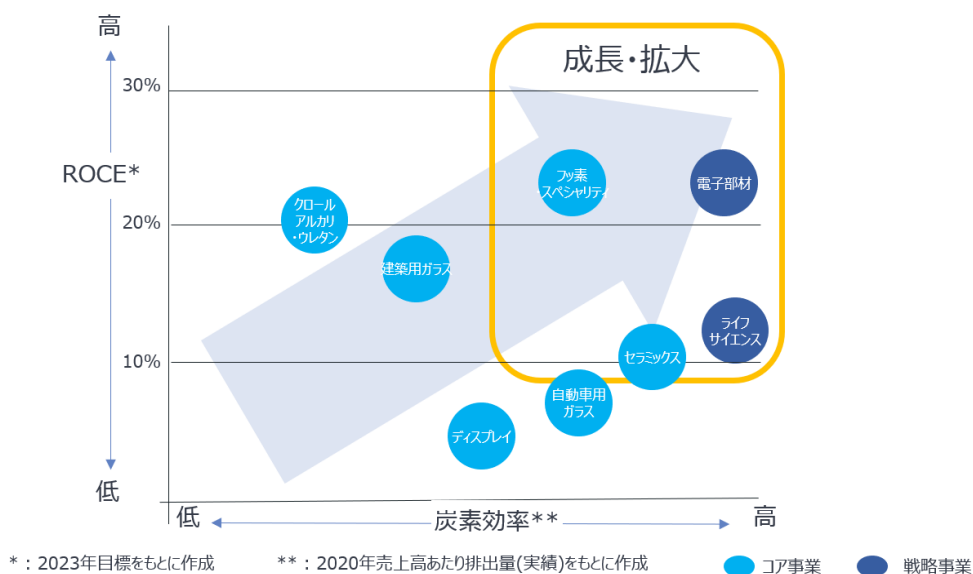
高

ROCE*

低

30%

20%

10%

成長・拡大

クロール
アルカリ
・ウレタン

建築用ガラス

フッ素
スペシャリティ

電子部材

ライフ
サイエンス

セラミックス

自動車用
ガラス

ディスプレイ

低

炭素効率**

高

*：2023年目標をもとに作成　　**：2020年売上高あたり排出量(実績)をもとに作成

コア事業　　戦略事業